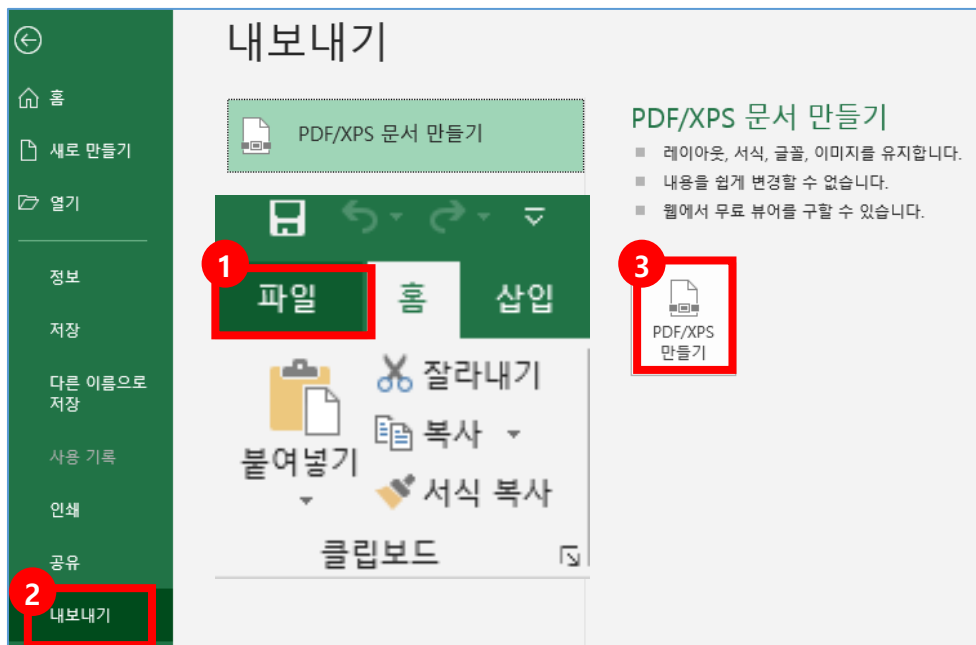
홈

새로 만들기

열기

정보

저장

다른 이름으로 저장

사용 기록

인쇄

공유

2

내보내기

내보내기

PDF/XPS 문서 만들기

1

파일

홈

삽입

붙여넣기

잘라내기

복사

서식 복사

클립보드

PDF/XPS 문서 만들기

■ 레이아웃, 서식, 글꼴, 이미지를 유지합니다.

■ 내용을 쉽게 변경할 수 없습니다.

■ 웹에서 무료 뷰어를 구할 수 있습니다.

3

PDF/XPS 만들기